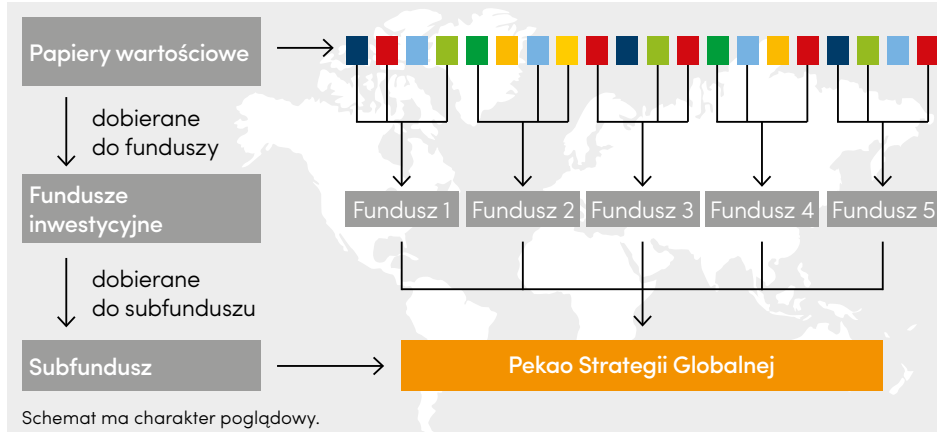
Papiery wartościowe

dobierane do funduszy

Fundusze inwestycyjne

Fundusz 1
Fundusz 2
Fundusz 3
Fundusz 4
Fundusz 5

dobierane do subfunduszu

Subfundusz

Pekao Strategii Globalnej

Schemat ma charakter poglądowy.